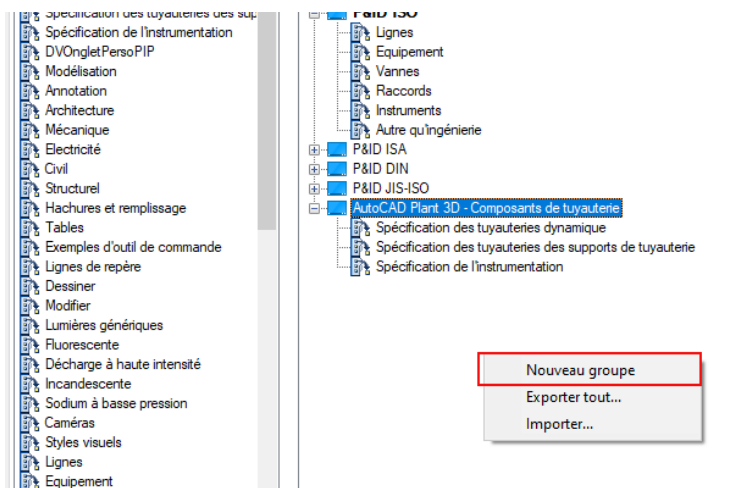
Spécification des tuyauteries des sup
Spécification de l'instrumentation
DVOngletPersoPIP
Modélisation
Annotation
Architecture
Mécanique
Electricité
Civil
Structurel
Hachures et remplissage
Tables
Exemples d'outil de commande
Lignes de repère
Dessiner
Modifier
Lumières génériques
Fluorescente
Décharge à haute intensité
Incandescente
Sodium à basse pression
Caméras
Styles visuels
Lignes
Equipement

P&ID ISO
Lignes
Equipement
Vannes
Raccords
Instruments
Autre qu'ingénierie
P&ID ISA
P&ID DIN
P&ID JIS-ISO
AutoCAD Plant 3D - Composants de tuyauterie
Spécification des tuyauteries dynamique
Spécification des tuyauteries des supports de tuyauterie
Spécification de l'instrumentation

Nouveau groupe
Exporter tout...
Importer...